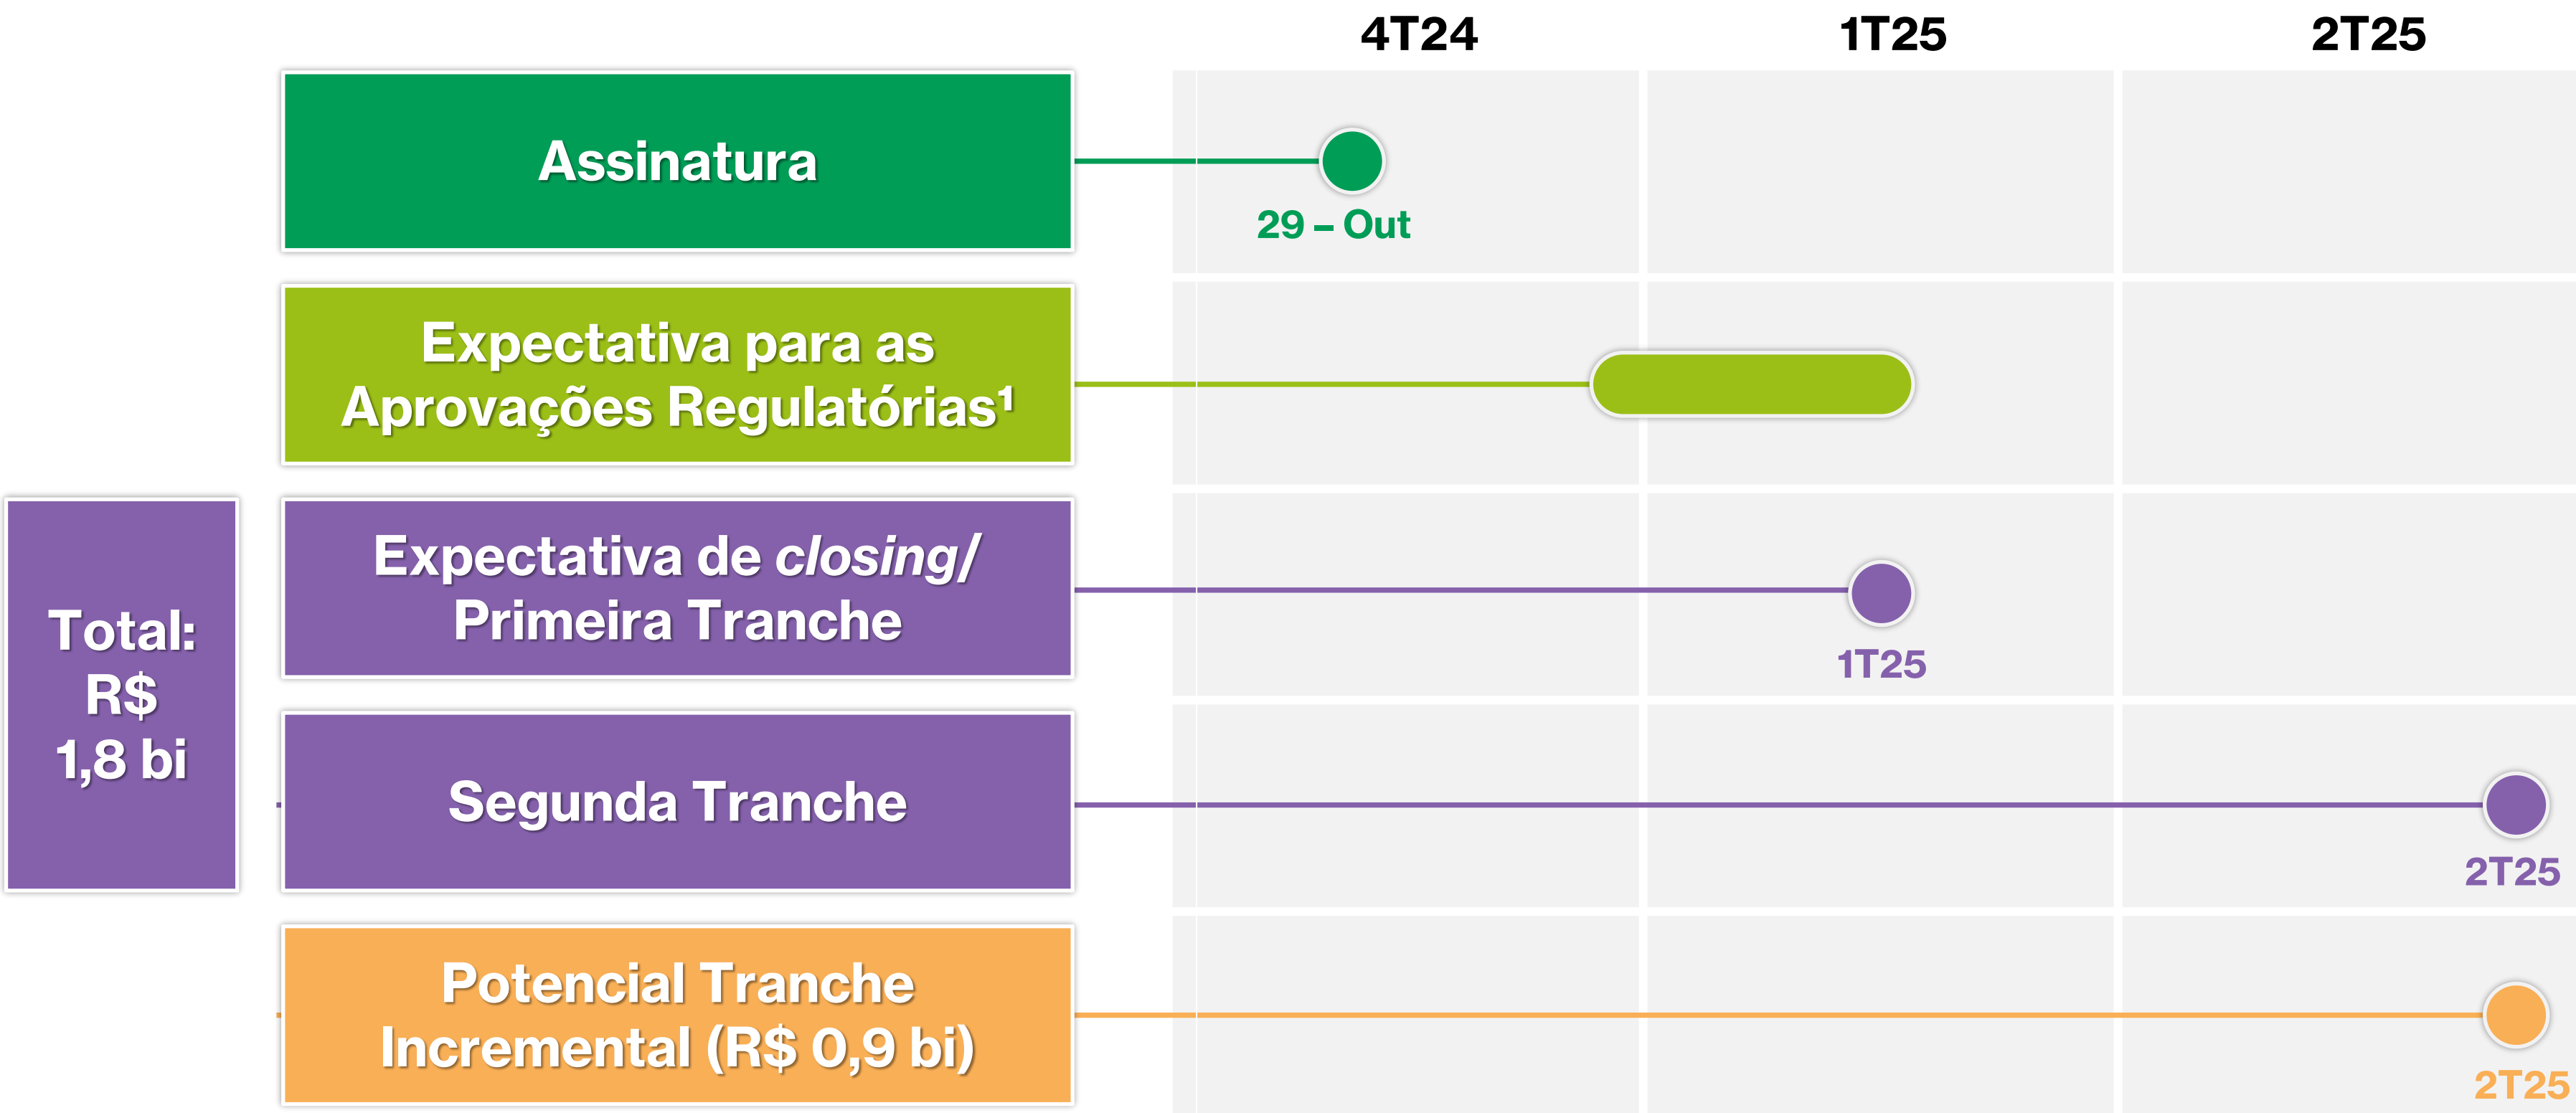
4T24
1T25
2T25

Assinatura
29 – Out

Expectativa para as Aprovações Regulatórias¹

Total: R$ 1,8 bi

Expectativa de *closing*/ Primeira Tranche
1T25

Segunda Tranche
2T25

Potencial Tranche Incremental (R$ 0,9 bi)
2T25